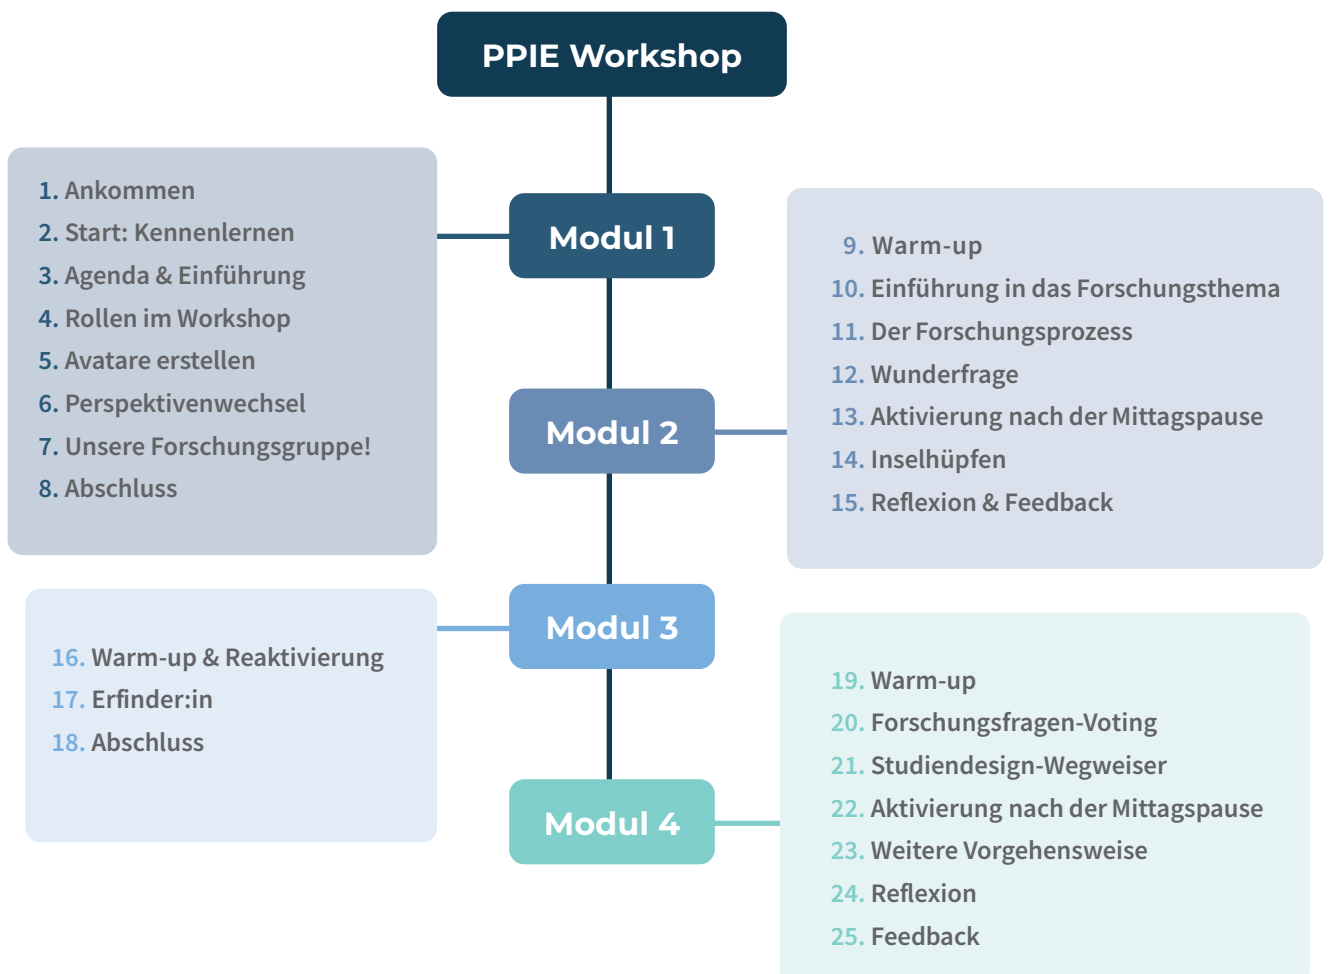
PPIE Workshop

Modul 1

1. Ankommen
2. Start: Kennenlernen
3. Agenda & Einführung
4. Rollen im Workshop
5. Avatare erstellen
6. Perspektivenwechsel
7. Unsere Forschungsgruppe!
8. Abschluss

Modul 2

9. Warm-up
10. Einführung in das Forschungsthema
11. Der Forschungsprozess
12. Wunderfrage
13. Aktivierung nach der Mittagspause
14. Inselhüpfen
15. Reflexion & Feedback

Modul 3

16. Warm-up & Reaktivierung
17. Erfinder:in
18. Abschluss

Modul 4

19. Warm-up
20. Forschungsfragen-Voting
21. Studiendesign-Wegweiser
22. Aktivierung nach der Mittagspause
23. Weitere Vorgehensweise
24. Reflexion
25. Feedback